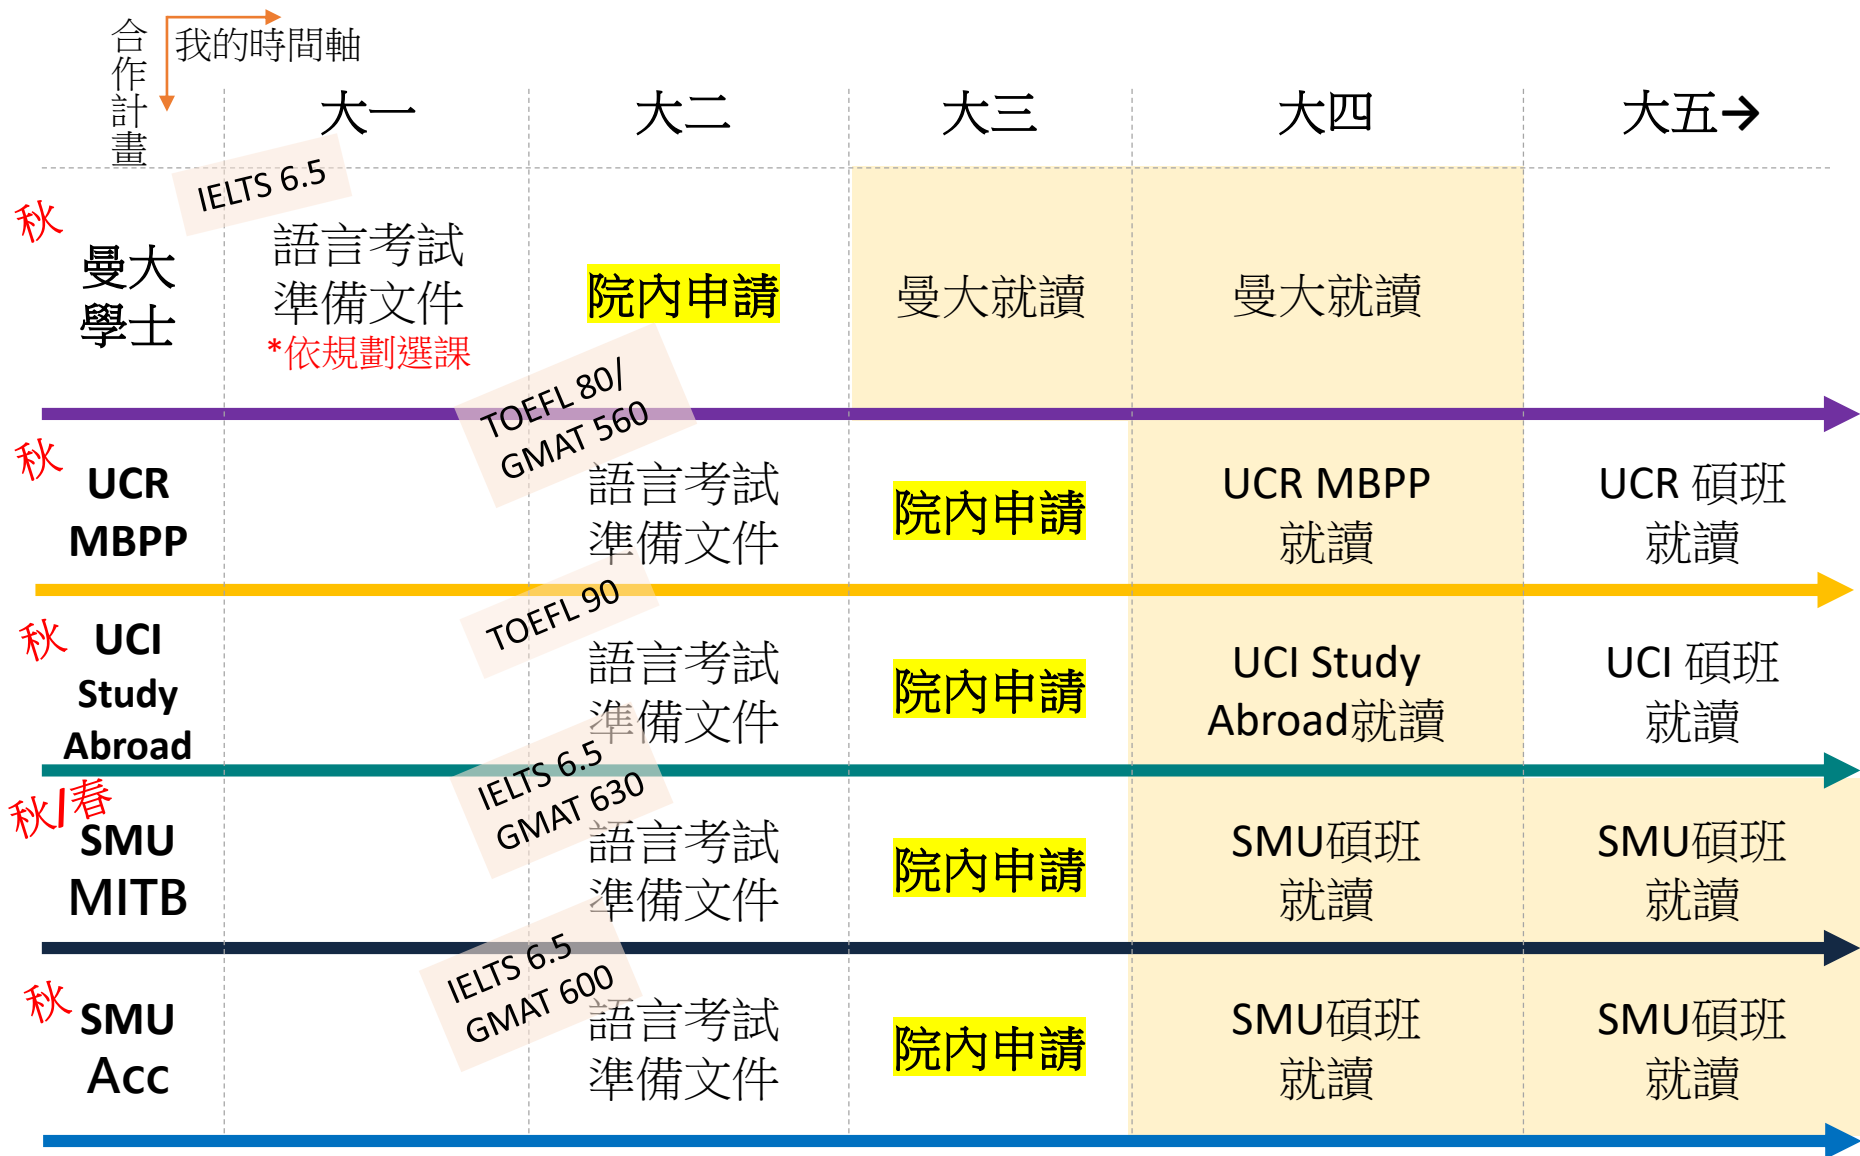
我的時間軸

| 合作計畫 | 大一 | 大二 | 大三 | 大四 | 大五→ |
|---|---|---|---|---|---|
| 秋 曼大學士 | IELTS 6.5 語言考試 準備文件 *依規劃選課 | 院內申請 | 曼大就讀 | 曼大就讀 | |
| 秋 UCR MBPP | | TOEFL 80/ GMAT 560 語言考試 準備文件 | 院內申請 | UCR MBPP 就讀 | UCR 碩班 就讀 |
| 秋 UCI Study Abroad | | TOEFL 90 語言考試 準備文件 | 院內申請 | UCI Study Abroad就讀 | UCI 碩班 就讀 |
| 秋/春 SMU MITB | | IELTS 6.5 GMAT 630 語言考試 準備文件 | 院內申請 | SMU碩班 就讀 | SMU碩班 就讀 |
| 秋 SMU Acc | | IELTS 6.5 GMAT 600 語言考試 準備文件 | 院內申請 | SMU碩班 就讀 | SMU碩班 就讀 |